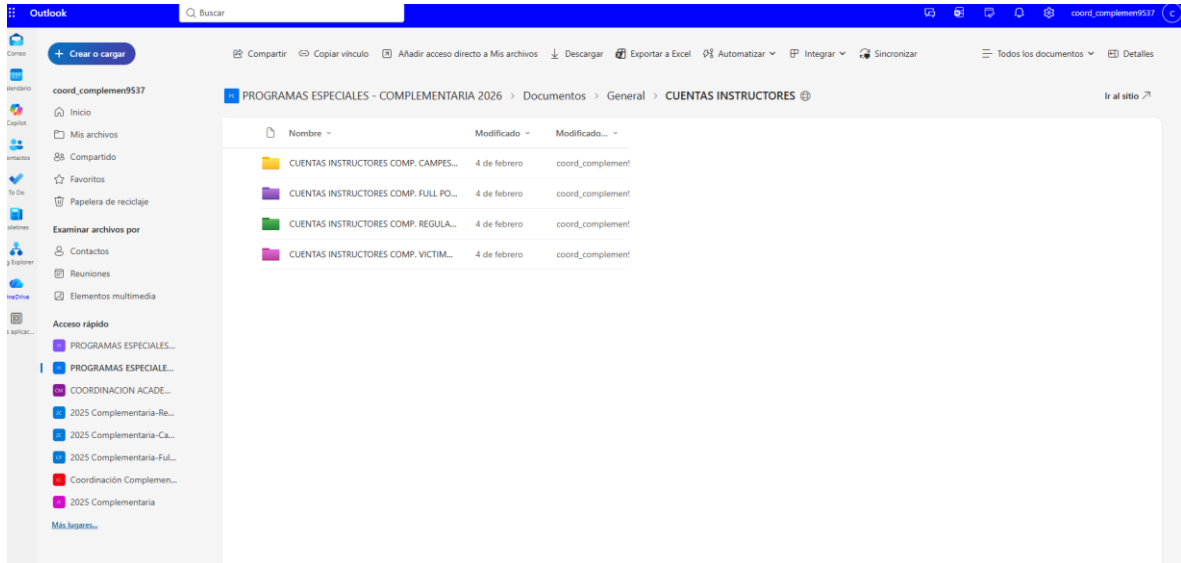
Outlook
Buscar
coord_complemen9537

Correo
alendario
Copilot
ontactos
To Do
oletines
g Explorer
neDrive
s aplicac...

Crear o cargar

coord_complemen9537
Inicio
Mis archivos
Compartido
Favoritos
Papelera de reciclaje

Examinar archivos por
Contactos
Reuniones
Elementos multimedia

Acceso rápido
PROGRAMAS ESPECIALES...
PROGRAMAS ESPECIALE...
COORDINACION ACADE...
2025 Complementaria-Re...
2025 Complementaria-Ca...
2025 Complementaria-Ful...
Coordinación Complemen...
2025 Complementaria
Más lugares...

Compartir | Copiar vínculo | Añadir acceso directo a Mis archivos | Descargar | Exportar a Excel | Automatizar | Integrar | Sincronizar | Todos los documentos | Detalles

PROGRAMAS ESPECIALES - COMPLEMENTARIA 2026 > Documentos > General > CUENTAS INSTRUCTORES
Ir al sitio

| Nombre | Modificado | Modificado... |
|---|---|---|
| CUENTAS INSTRUCTORES COMP. CAMPES... | 4 de febrero | coord_complemen9 |
| CUENTAS INSTRUCTORES COMP. FULL PO... | 4 de febrero | coord_complemen9 |
| CUENTAS INSTRUCTORES COMP. REGULA... | 4 de febrero | coord_complemen9 |
| CUENTAS INSTRUCTORES COMP. VICTIM... | 4 de febrero | coord_complemen9 |